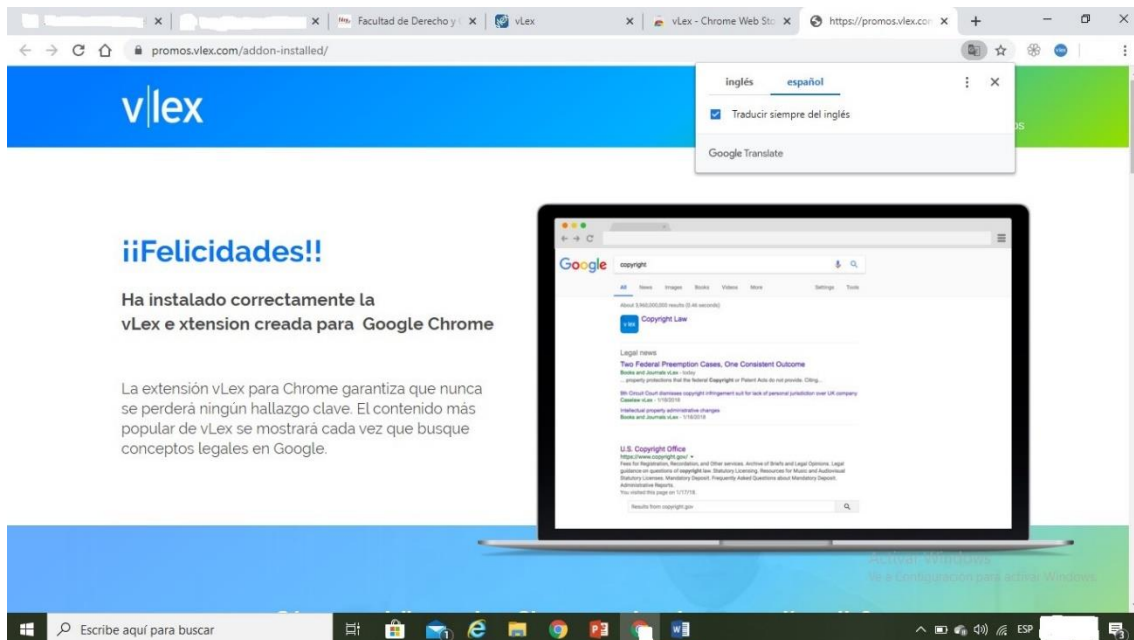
Facultad de Derecho y
vLex
vLex - Chrome Web Sto
https://promos.vlex.com
promos.vlex.com/addon-installed/

inglés
español
Traducir siempre del inglés
Google Translate

vlex

¡¡Felicidades!!

Ha instalado correctamente la vLex e xtension creada para Google Chrome

La extensión vLex para Chrome garantiza que nunca se perderá ningún hallazgo clave. El contenido más popular de vLex se mostrará cada vez que busque conceptos legales en Google.

Google copyright
All News Images Books Videos More Settings Tools
Copyright Law
Legal news
Two Federal Preemption Cases, One Consistent Outcome
U.S. Copyright Office
https://www.copyright.gov/
Results from copyright.gov

Activar Windows
Ve a Configuración para activar Windows.

Escribe aquí para buscar
ESP